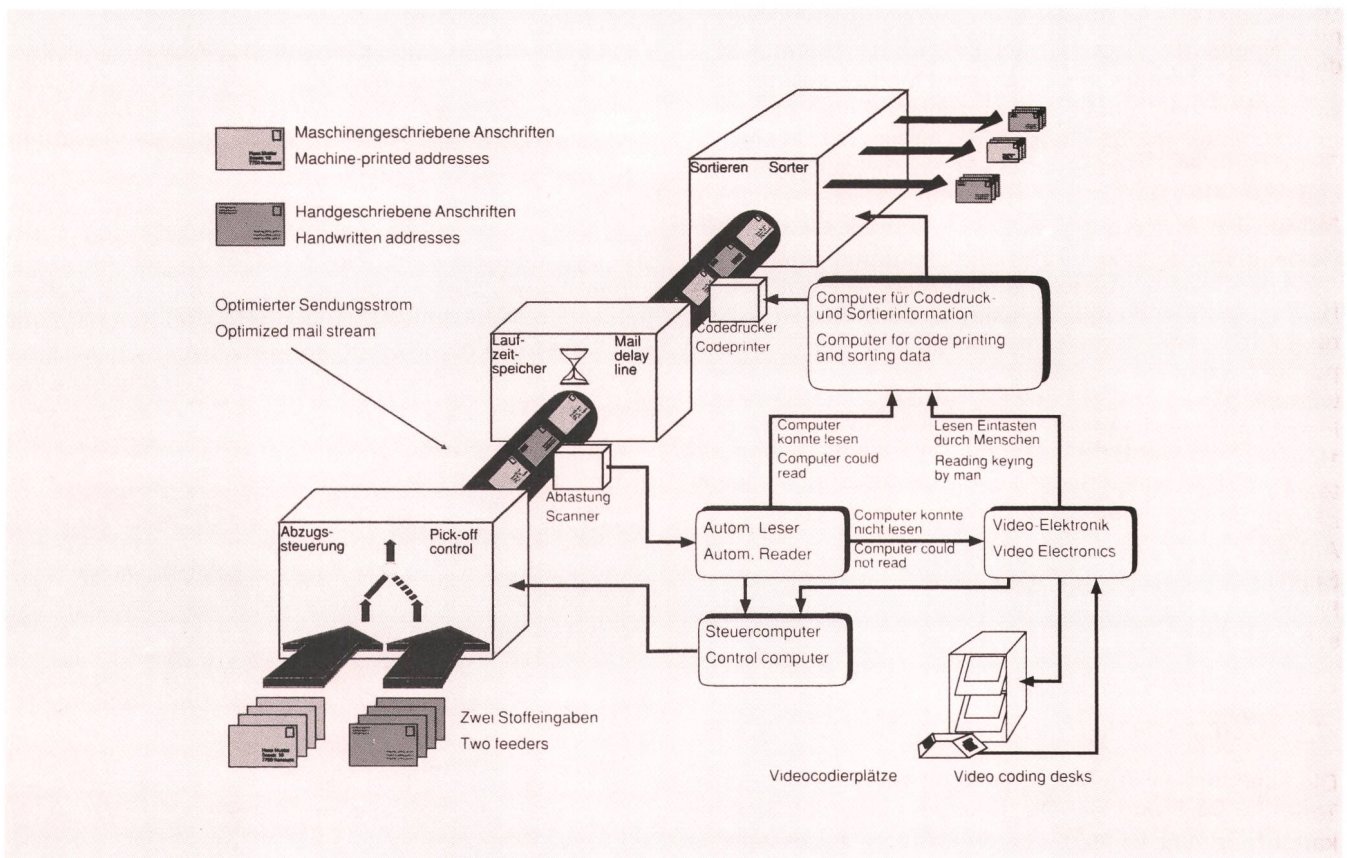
Maschinengeschriebene Anschriften
Machine-printed addresses

Handgeschriebene Anschriften
Handwritten addresses

Optimierter Sendungsstrom
Optimized mail stream

Sortieren Sorter

Laufzeitspeicher Mail delay line

Codedrucker
Codeprinter

Computer für Codedruck- und Sortierinformation
Computer for code printing and sorting data

Computer konnte lesen
Computer could read

Lesen Eintasten durch Menschen
Reading keying by man

Abtastung
Scanner

Abzugssteuerung Pick-off control

Autom. Leser
Autom. Reader

Computer konnte nicht lesen
Computer could not read

Video-Elektronik
Video Electronics

Steuercomputer
Control computer

Zwei Stoffeingaben
Two feeders

Videocodierplätze Video coding desks